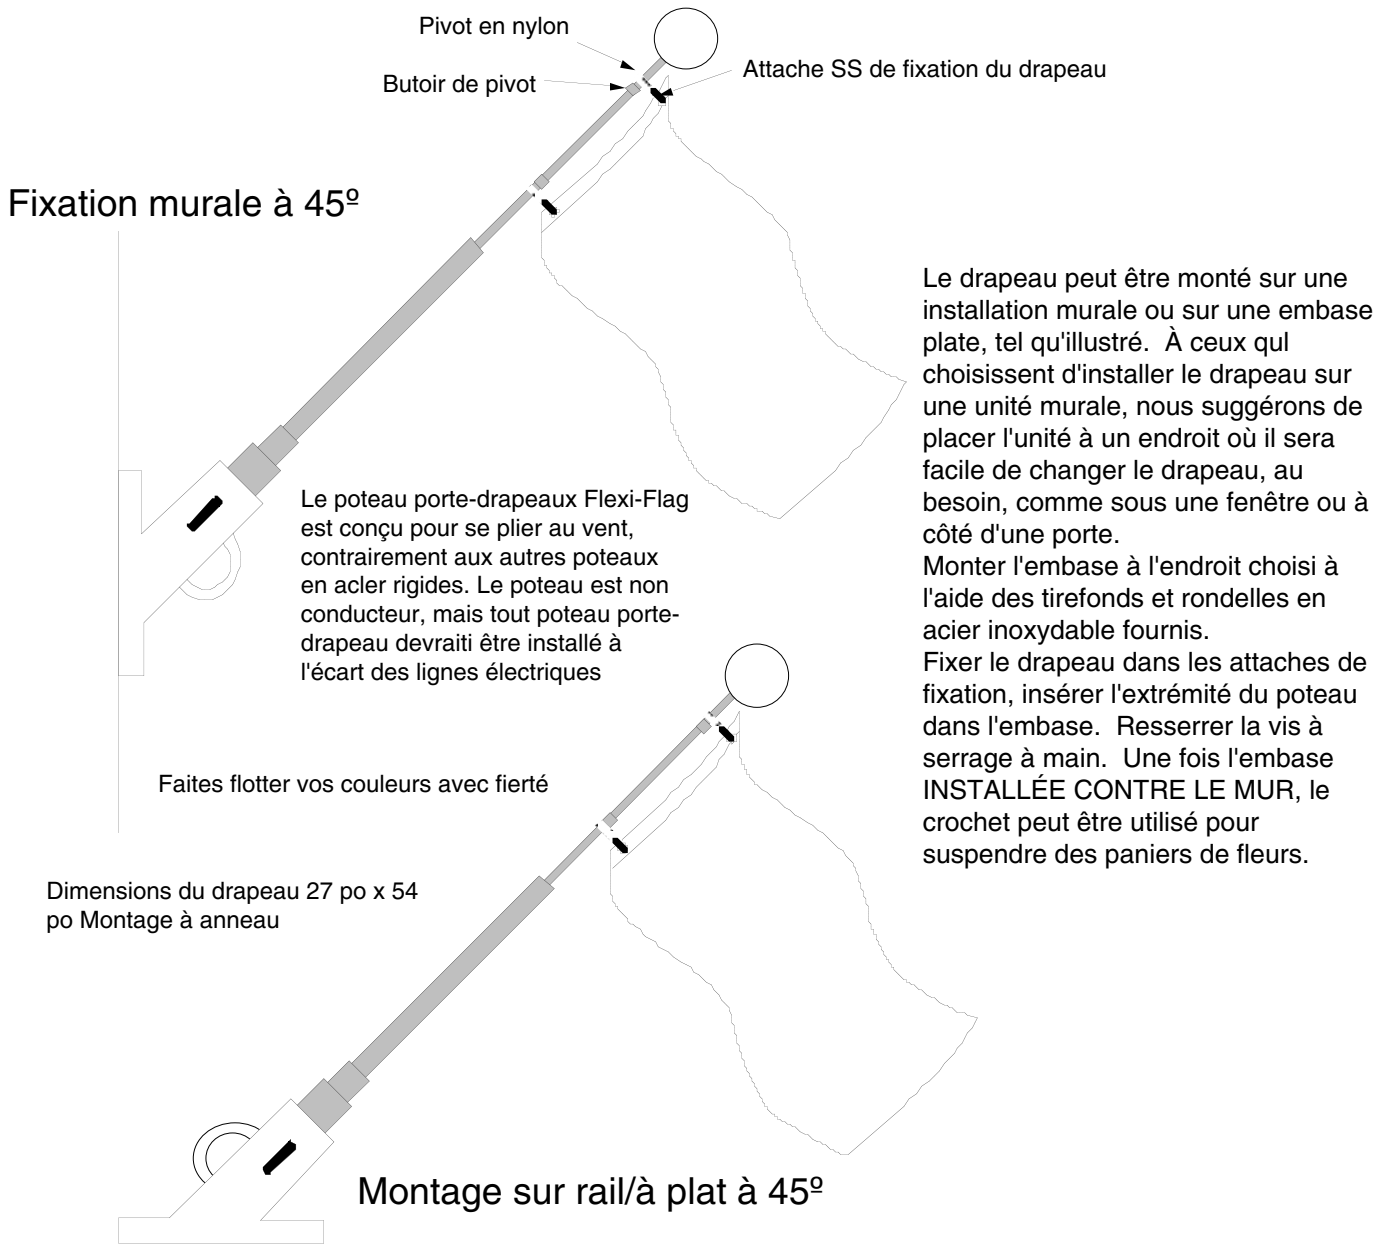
Pivot en nylon

Butoir de pivot

Attache SS de fixation du drapeau

Fixation murale à 45º

Le drapeau peut être monté sur une installation murale ou sur une embase plate, tel qu'illustré. À ceux qul choisissent d'installer le drapeau sur une unité murale, nous suggérons de placer l'unité à un endroit où il sera facile de changer le drapeau, au besoin, comme sous une fenêtre ou à côté d'une porte.
Monter l'embase à l'endroit choisi à l'aide des tirefonds et rondelles en acier inoxydable fournis.
Fixer le drapeau dans les attaches de fixation, insérer l'extrémité du poteau dans l'embase. Resserrer la vis à serrage à main. Une fois l'embase INSTALLÉE CONTRE LE MUR, le crochet peut être utilisé pour suspendre des paniers de fleurs.

Le poteau porte-drapeaux Flexi-Flag est conçu pour se plier au vent, contrairement aux autres poteaux en acler rigides. Le poteau est non conducteur, mais tout poteau porte-drapeau devraiti être installé à l'écart des lignes électriques

Faites flotter vos couleurs avec fierté

Dimensions du drapeau 27 po x 54 po Montage à anneau

Montage sur rail/à plat à 45º